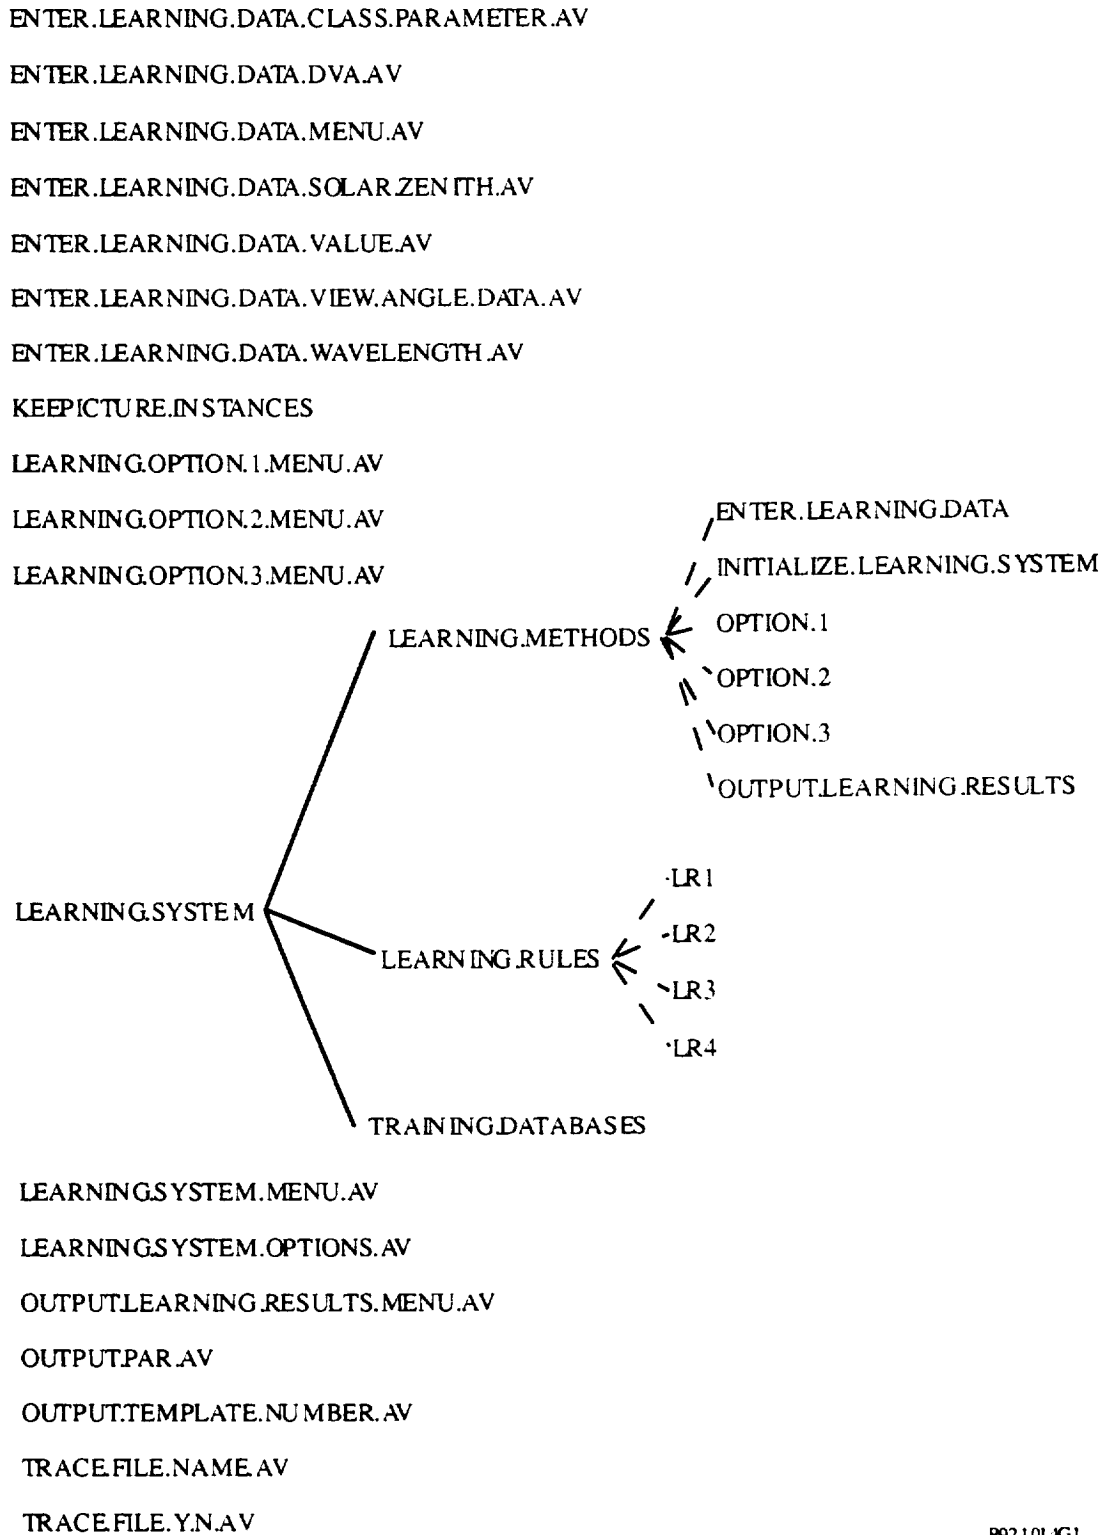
ENTER.LEARNING.DATA.CLASS.PARAMETER.AV

ENTER.LEARNING.DATA.DVA.AV

ENTER.LEARNING.DATA.MENU.AV

ENTER.LEARNING.DATA.SOLAR.ZENITH.AV

ENTER.LEARNING.DATA.VALUE.AV

ENTER.LEARNING.DATA.VIEW.ANGLE.DATA.AV

ENTER.LEARNING.DATA.WAVELENGTH.AV

KEEPICTURE.INSTANCES

LEARNING.OPTION.1.MENU.AV

LEARNING.OPTION.2.MENU.AV

LEARNING.OPTION.3.MENU.AV

ENTER.LEARNING.DATA

INITIALIZE.LEARNING.SYSTEM

LEARNING.METHODS

OPTION.1

OPTION.2

OPTION.3

OUTPUT.LEARNING.RESULTS

LR1

LEARNING.SYSTEM

LR2

LEARNING.RULES

LR3

LR4

TRAINING.DATABASES

LEARNING.SYSTEM.MENU.AV

LEARNING.SYSTEM.OPTIONS.AV

OUTPUT.LEARNING.RESULTS.MENU.AV

OUTPUT.PAR.AV

OUTPUT.TEMPLATE.NUMBER.AV

TRACE.FILE.NAME.AV

TRACE.FILE.Y.N.AV

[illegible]